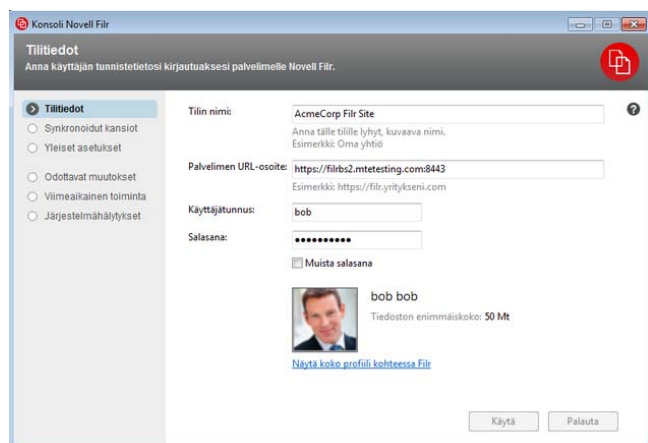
Konsoli Novell Filr

Tilitiedot
Anna käyttäjän tunnistetietosi kirjautuaksesi palvelimelle Novell Filr.

Tilitiedot
Synkronoidut kansiot
Yleiset asetukset
Odottavat muutokset
Viimeaikainen toiminta
Järjestelmähälytykset

Tilin nimi: AcmeCorp Filr Site
Anna tälle tilille lyhyt, kuvaava nimi.
Esimerkki: Oma yhtiö

Palvelimen URL-osoite: https://filrbs2.mtetesting.com:8443
Esimerkki: https://filr.yritykseni.com

Käyttäjätunnus: bob

Salasana: ••••••••••

Muista salasana

bob bob
Tiedoston enimmäiskoko: 50 Mt

Näytä koko profiili kohteessa Filr

Käytä
Palauta